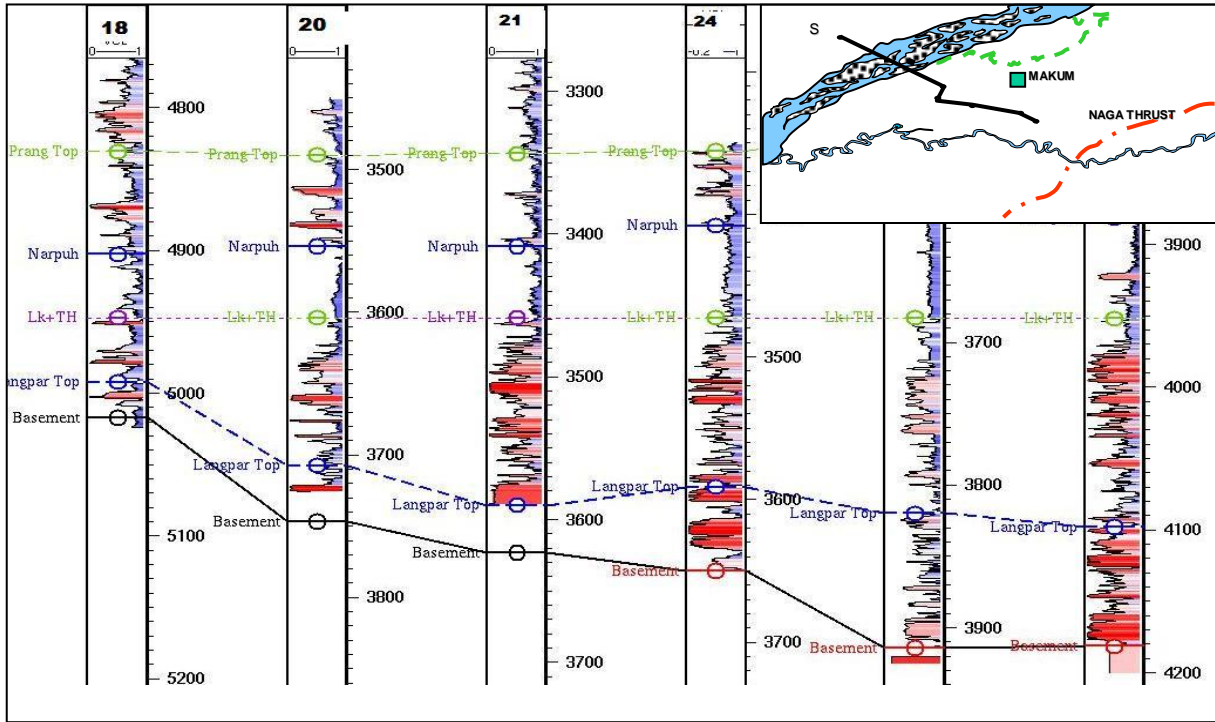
18
0 VCL 1
20
0 1
21
0 1
24
-0.2 1

S
MAKUM
NAGA THRUST

4800
Prang Top
4900
Narpuh
Lk+TH
Langpar Top
5000
Basement
5100
5200

Prang Top
3500
Narpuh
3600
Lk+TH
3700
Langpar Top
Basement
3800

Prang Top
3300
3400
Narpuh
Lk+TH
3500
Langpar Top
3600
Basement
3700

Prang Top
Narpuh
Lk+TH
3500
Langpar Top
3600
Basement
3700

Lk+TH
3700
3800
Langpar Top
3900
Basement

3900
Lk+TH
4000
Langpar Top
4100
Basement
4200